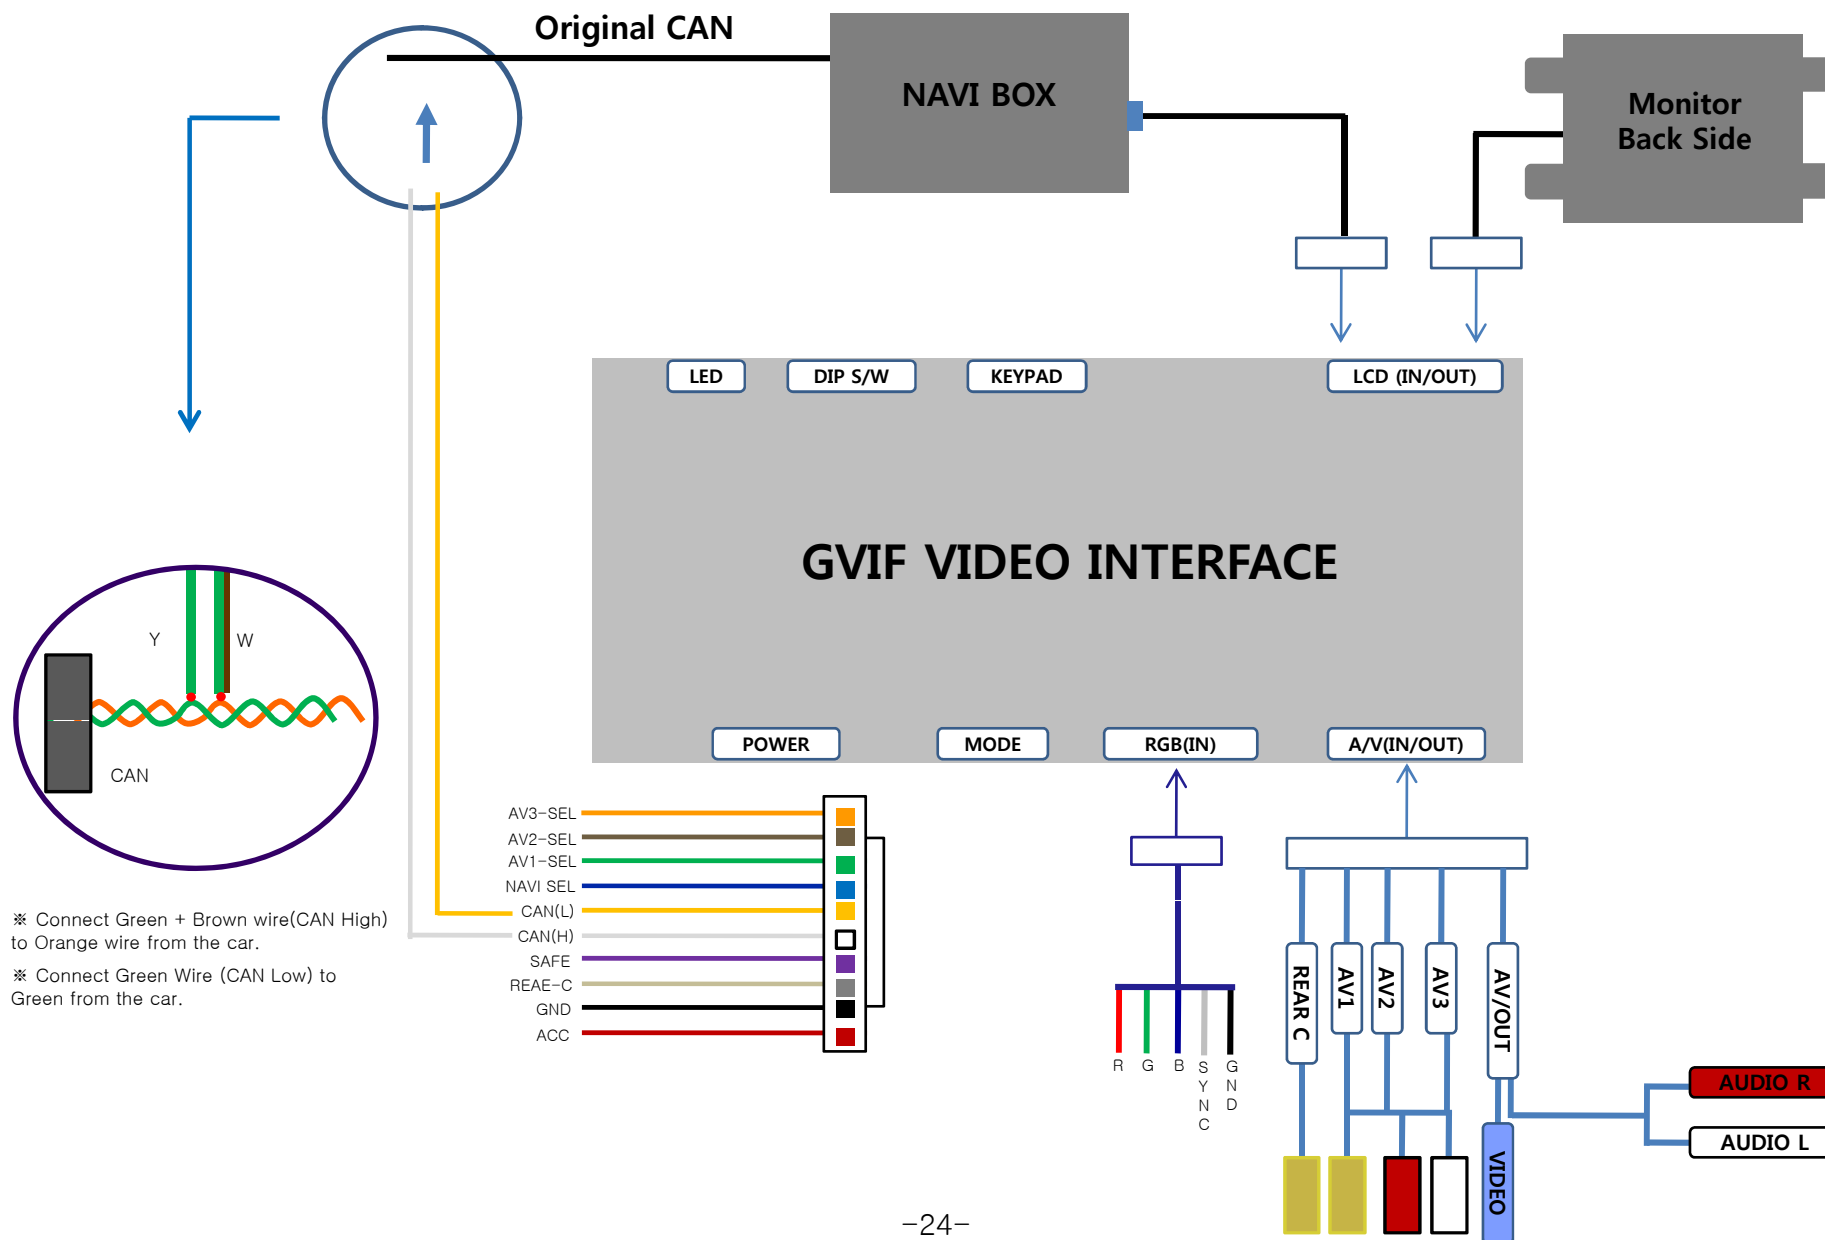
Original CAN

NAVI BOX

Monitor Back Side

LED
DIP S/W
KEYPAD
LCD (IN/OUT)

GVIF VIDEO INTERFACE

POWER
MODE
RGB(IN)
A/V(IN/OUT)

Y
W
CAN

※ Connect Green + Brown wire(CAN High) to Orange wire from the car.

※ Connect Green Wire (CAN Low) to Green from the car.

AV3-SEL
AV2-SEL
AV1-SEL
NAVI SEL
CAN(L)
CAN(H)
SAFE
REAE-C
GND
ACC

R
G
B
SYNC
GND

REAR C
AV1
AV2
AV3
AV/OUT
VIDEO
AUDIO R
AUDIO L

-24-